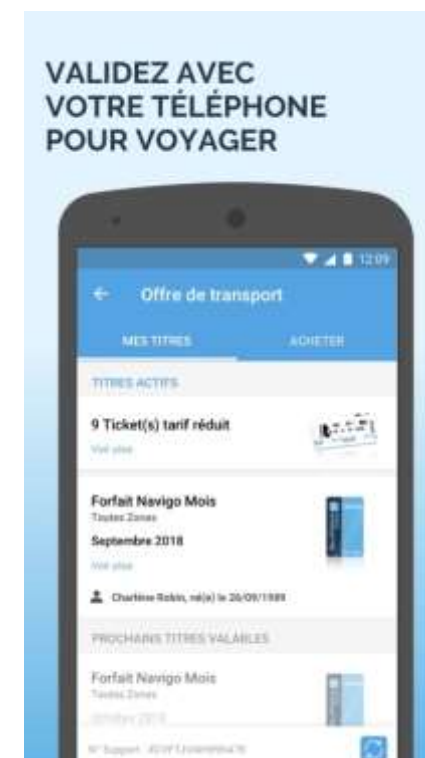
VALIDEZ AVEC VOTRE TÉLÉPHONE POUR VOYAGER

12:09

Offre de transport

MES TITRES

ACHETER

TITRES ACTIFS

9 Ticket(s) tarif réduit

Voir plus

Forfait Navigo Mois

Toutes Zones

Septembre 2018

Voir plus

Charlène Robin, né(e) le 26/09/1989

PROCHAINS TITRES VALABLES

Forfait Navigo Mois

Toutes Zones

Octobre 2018

N° Support : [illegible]